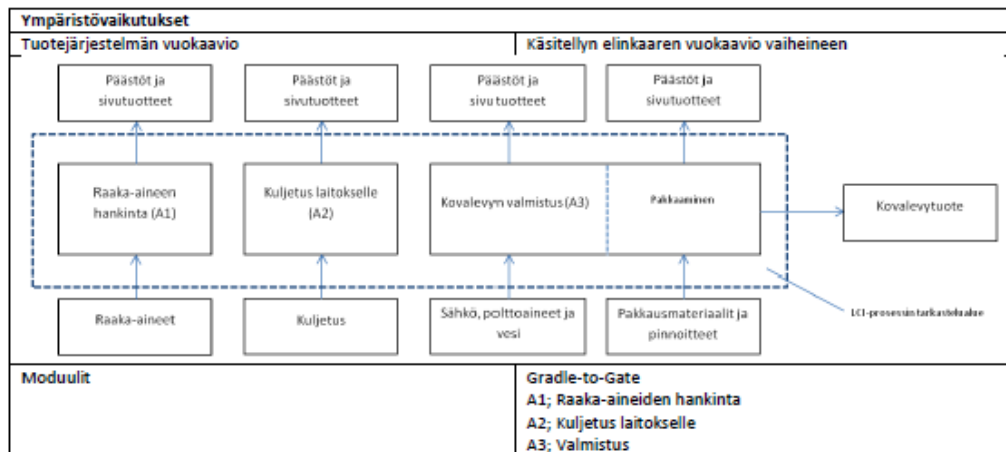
Ympäristövaikutukset

Tuotejärjestelmän vuokaavio

Käsitellyn elinkaaren vuokaavio vaiheineen

Päästöt ja sivutuotteet

Päästöt ja sivutuotteet

Päästöt ja sivu tuotteet

Päästöt ja sivutuotteet

Raaka-aineen hankinta (A1)

Kuljetus laitokselle (A2)

Kovalevyn valmistus (A3)

Pakkaaminen

Kovalevytuote

Raaka-aineet

Kuljetus

Sähkö, polttoaineet ja vesi

Pakkausmateriaalit ja pinnoitteet

LCI-prosessin tarkastelualue

Moduulit

Gradle-to-Gate
A1; Raaka-aineiden hankinta
A2; Kuljetus laitokselle
A3; Valmistus